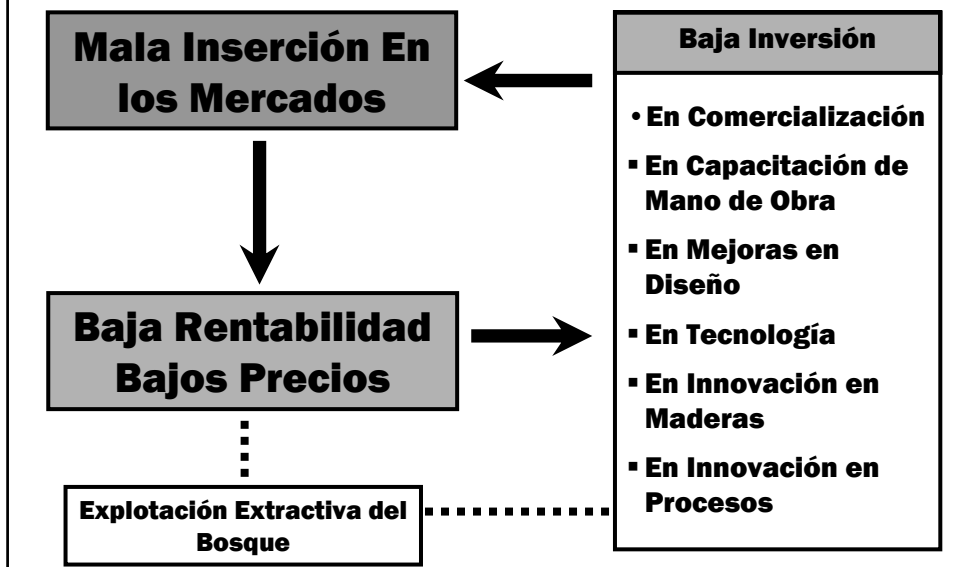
Mala Inserción En los Mercados

Baja Inversión

• En Comercialización
▪ En Capacitación de Mano de Obra
▪ En Mejoras en Diseño
▪ En Tecnología
▪ En Innovación en Maderas
▪ En Innovación en Procesos

Baja Rentabilidad Bajos Precios

Explotación Extractiva del Bosque